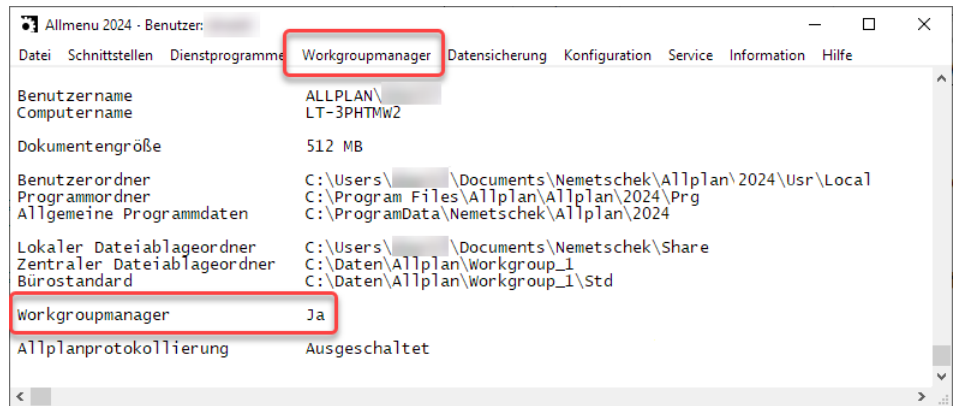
Allmenu 2024 - Benutzer: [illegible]

Datei Schnittstellen Dienstprogramme Workgroupmanager Datensicherung Konfiguration Service Information Hilfe

Benutzername ALLPLAN\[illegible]
Computername LT-3PHTMW2

Dokumentengröße 512 MB

Benutzerordner C:\Users\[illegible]\Documents\Nemetschek\Allplan\2024\Usr\Local
Programmordner C:\Program Files\Allplan\Allplan\2024\Prg
Allgemeine Programmdaten C:\ProgramData\Nemetschek\Allplan\2024

Lokaler Dateiablageordner C:\Users\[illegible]\Documents\Nemetschek\Share
Zentraler Dateiablageordner C:\Daten\Allplan\Workgroup_1
Bürostandard C:\Daten\Allplan\Workgroup_1\Std

Workgroupmanager Ja

Allplanprotokollierung Ausgeschaltet